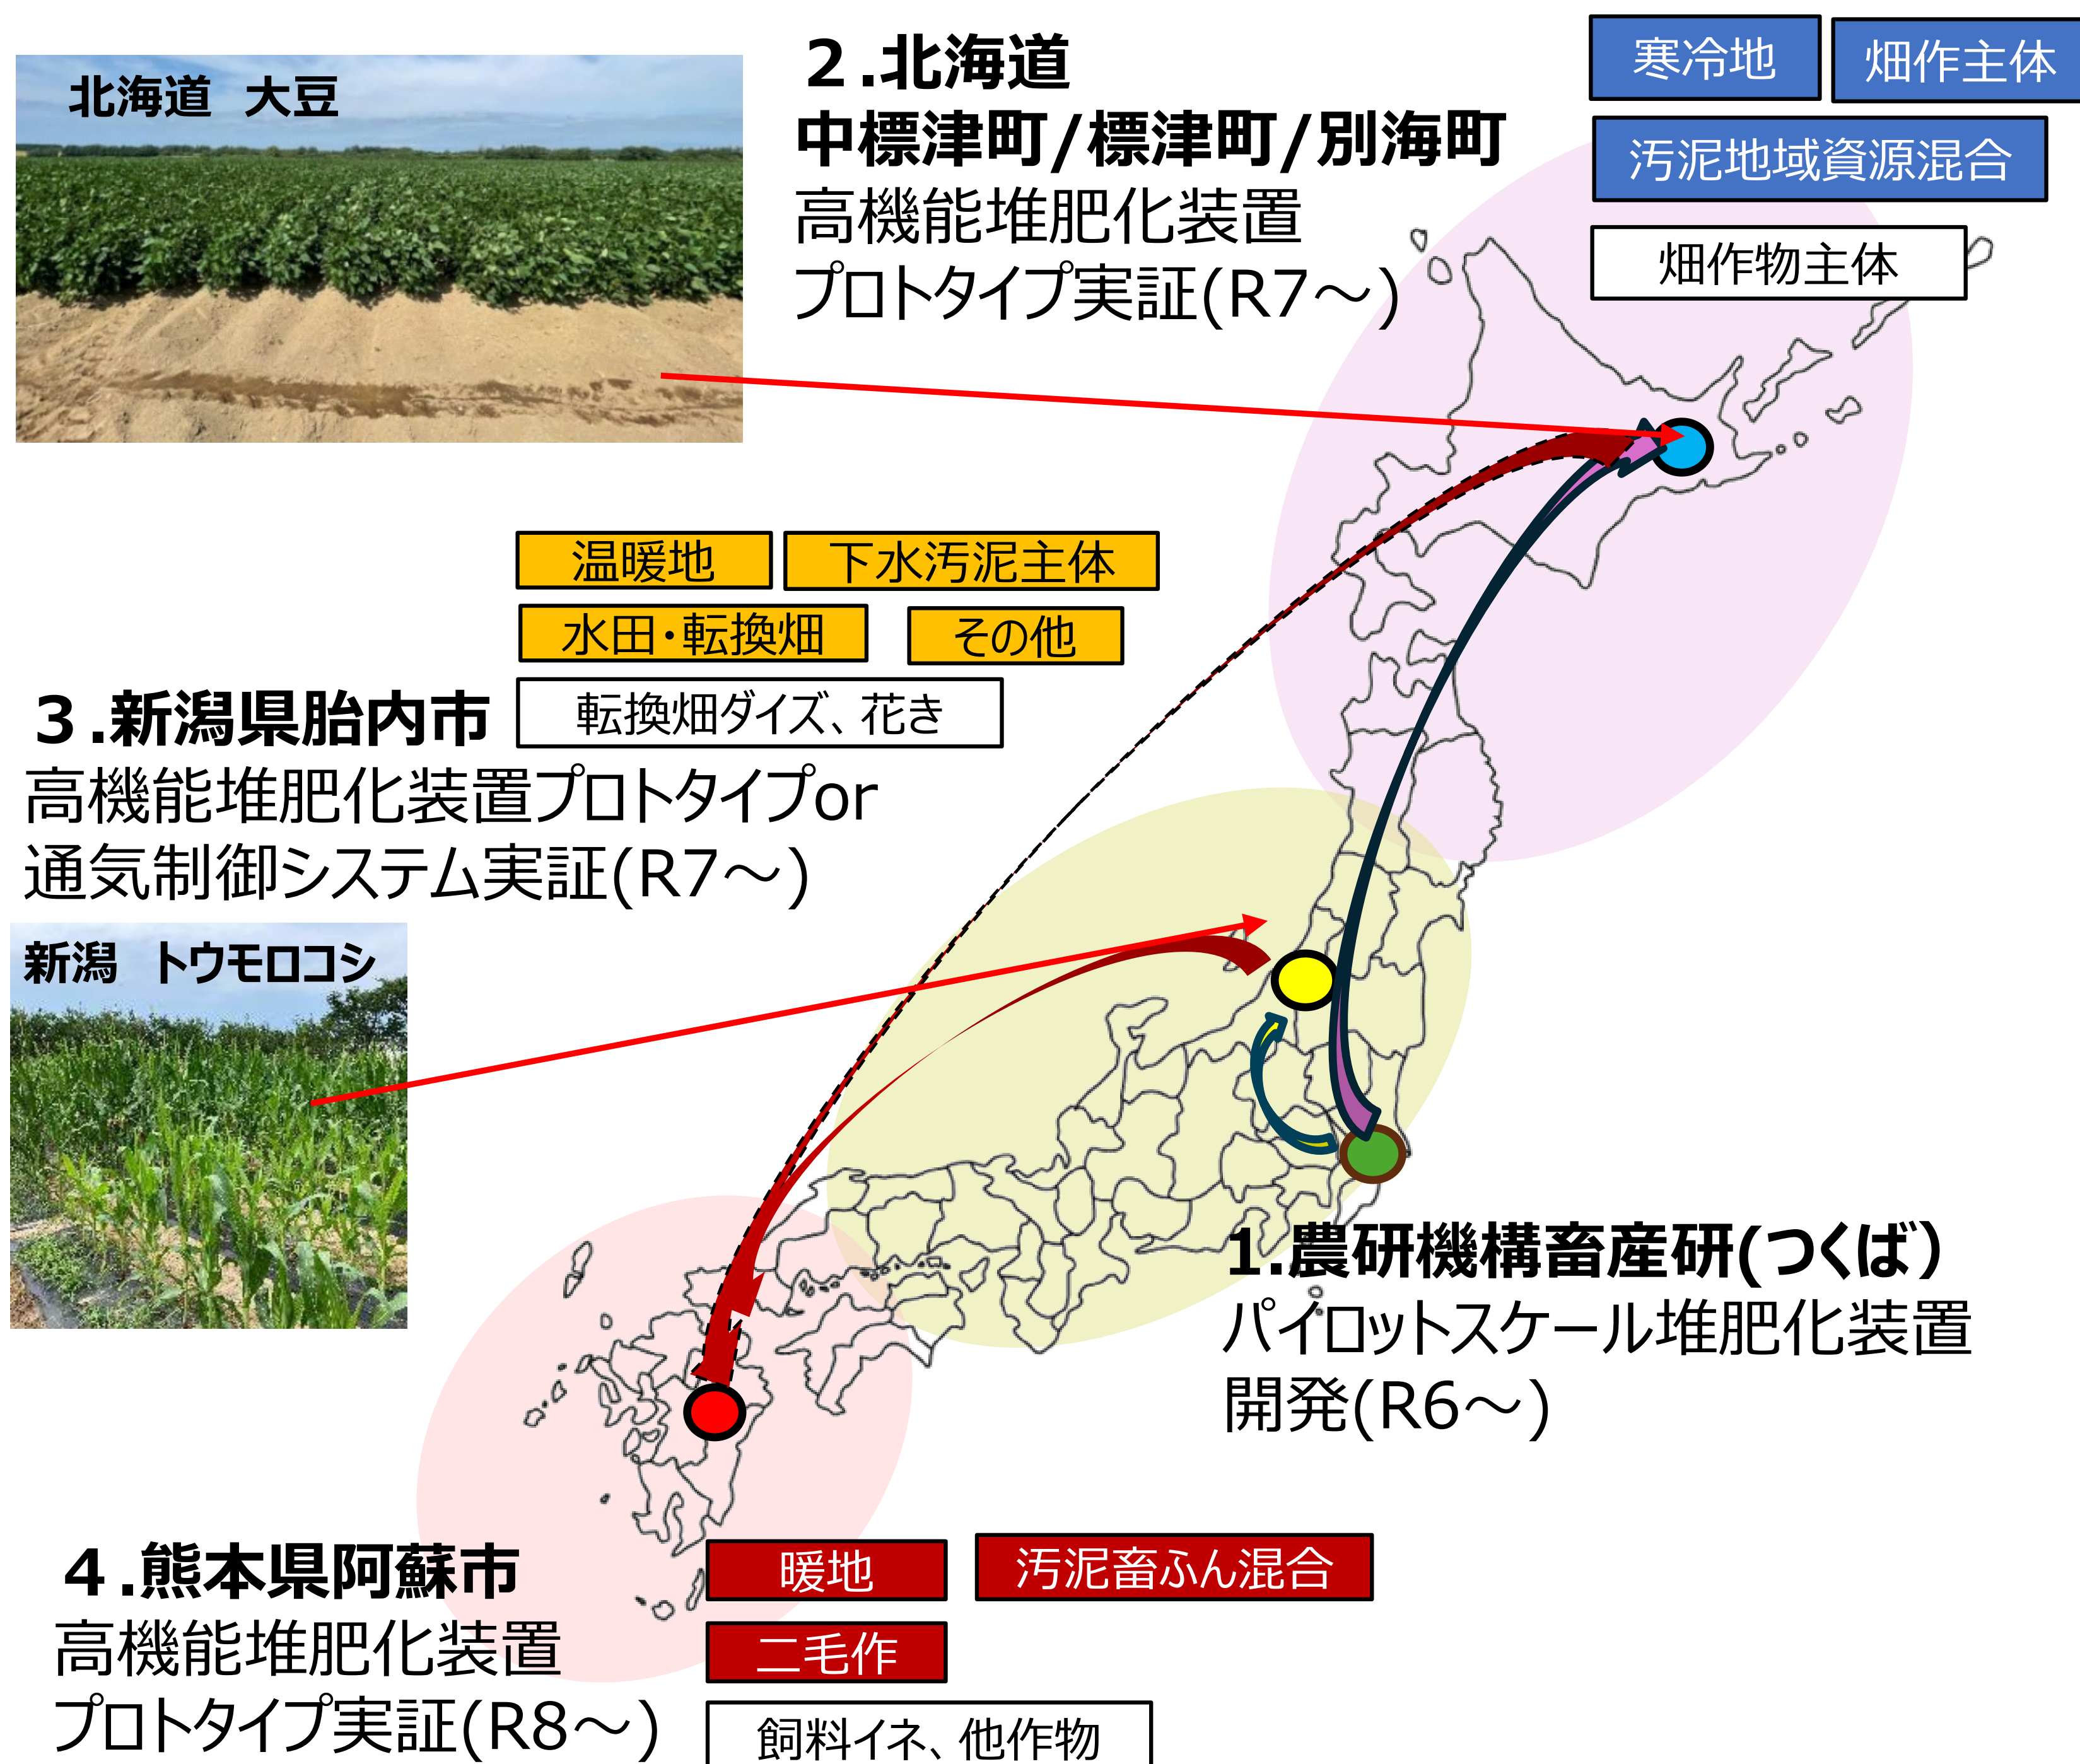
北海道　大豆

2.北海道
中標津町/標津町/別海町
高機能堆肥化装置
プロトタイプ実証(R7～)

寒冷地
畑作主体
汚泥地域資源混合
畑作物主体

温暖地
下水汚泥主体
水田・転換畑
その他

3.新潟県胎内市
転換畑ダイズ、花き
高機能堆肥化装置プロトタイプor
通気制御システム実証(R7～)

新潟　トウモロコシ

1.農研機構畜産研(つくば)
パイロットスケール堆肥化装置
開発(R6～)

4.熊本県阿蘇市
高機能堆肥化装置
プロトタイプ実証(R8～)

暖地
汚泥畜ふん混合
二毛作
飼料イネ、他作物